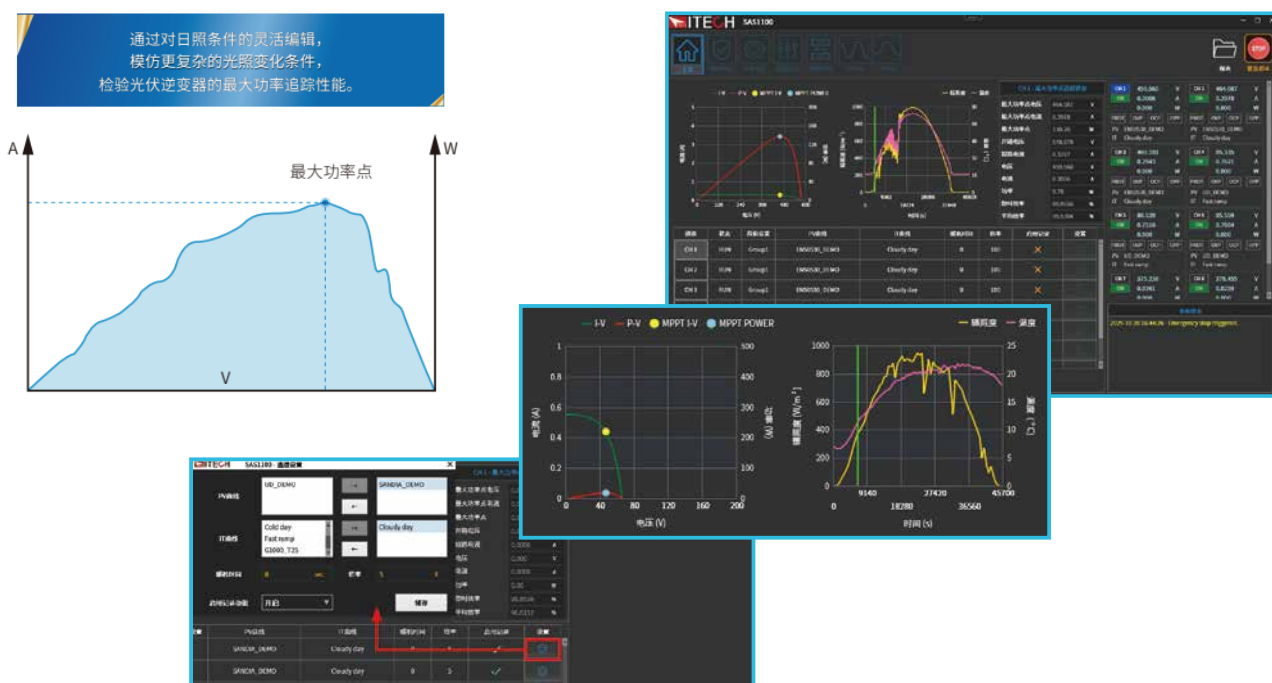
通过对日照条件的灵活编辑，
模仿更复杂的光照变化条件，
检验光伏逆变器的最大功率追踪性能。

A
W
最大功率点
V

ITECH SAS1100

STOP

CH 1
CH 2
CH 3

Cloudy day
Cloudy day
Cloudy day

Emergency stop triggered.

— I-V — P-V ● MPPT I-V ● MPPT POWER

— 辐照度 — 温度

| 电流 (A) | 功率 (W) |
|---|---|
| 1 | 500 |
| 0.8 | 400 |
| 0.6 | 300 |
| 0.4 | 200 |
| 0.2 | 100 |
| 0 | 0 |

0 40 80 120 160 200
电压 (V)

辐照度 (W/m²)
1000 800 600 400 200 0
温度 (°C)
25 20 15 10 5 0
0 9140 18280 27420 36560 45700
时间 (s)

ITECH SAS1100 - 曲线设置

PV曲线
SID_DEMO
SANDIA_DEMO

IT曲线
Cold day
Fast ramp
EN50530_T3S
Cloudy day

储存

SANDIA_DEMO Cloudy day
SANDIA_DEMO Cloudy day 0 3